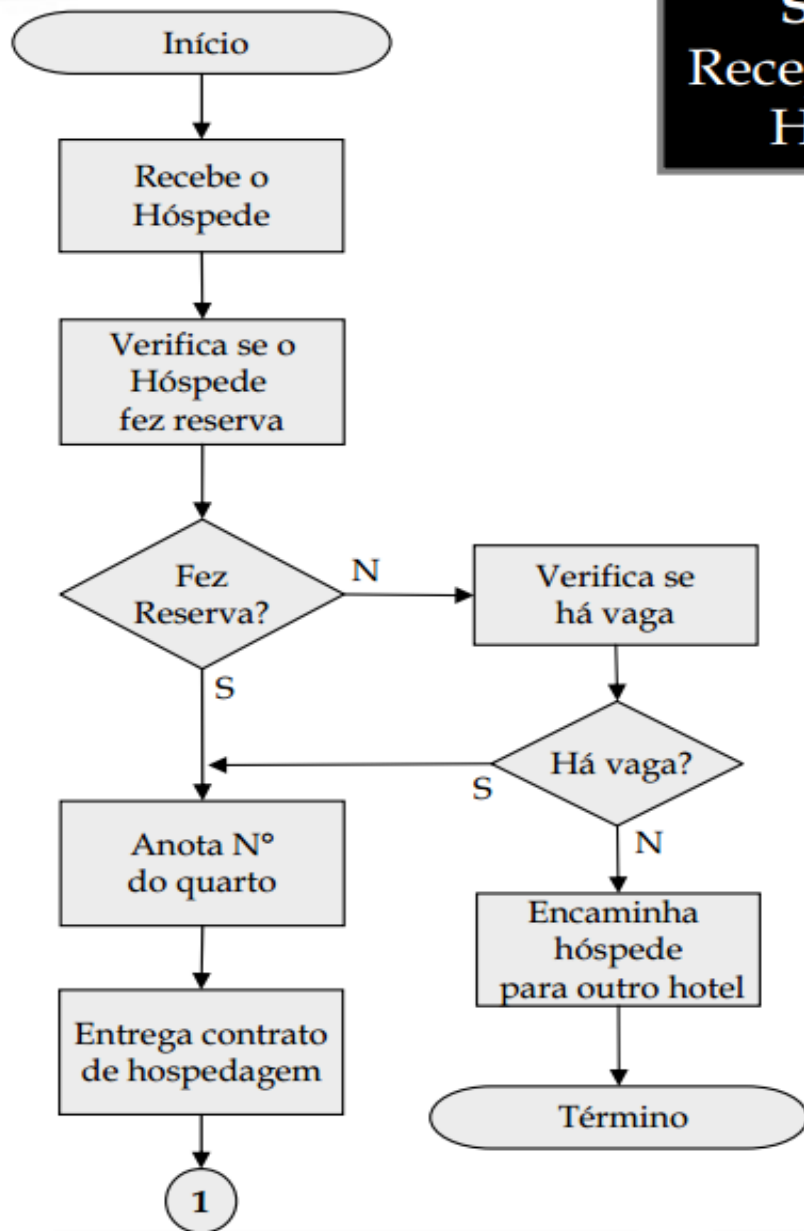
S
Rece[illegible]
H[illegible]

Início

Recebe o Hóspede

Verifica se o Hóspede fez reserva

Fez Reserva?

N

Verifica se há vaga

S

Há vaga?

S

Anota N° do quarto

N

Encaminha hóspede para outro hotel

Entrega contrato de hospedagem

Término

1